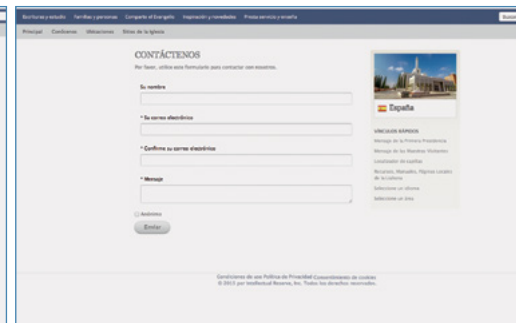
Escrituras y estudio Familias y personas Compartir el Evangelio Inspiración y novedades Presta servicio y enseña Buscar

Principal Conferencias Ordenanzas Sitios de la Iglesia

CONTÁCTENOS

Por favor, utilice este formulario para contactar con nosotros.

Su nombre

* Su correo electrónico

* Confirme su correo electrónico

* Mensaje

Anónimo

Enviar

España

VÍNCULOS RÁPIDOS

Mensaje de la Primera Presidencia

Mensaje de los Maestros Visitantes

Localizador de capillas

Recursos, Manuales, Páginas Locales de la Iglesia

Seleccione un idioma

Seleccione un área

Condiciones de uso Política de Privacidad Consentimiento de cookies
© 2013 por Intellectual Reserve, Inc. Todos los derechos reservados.